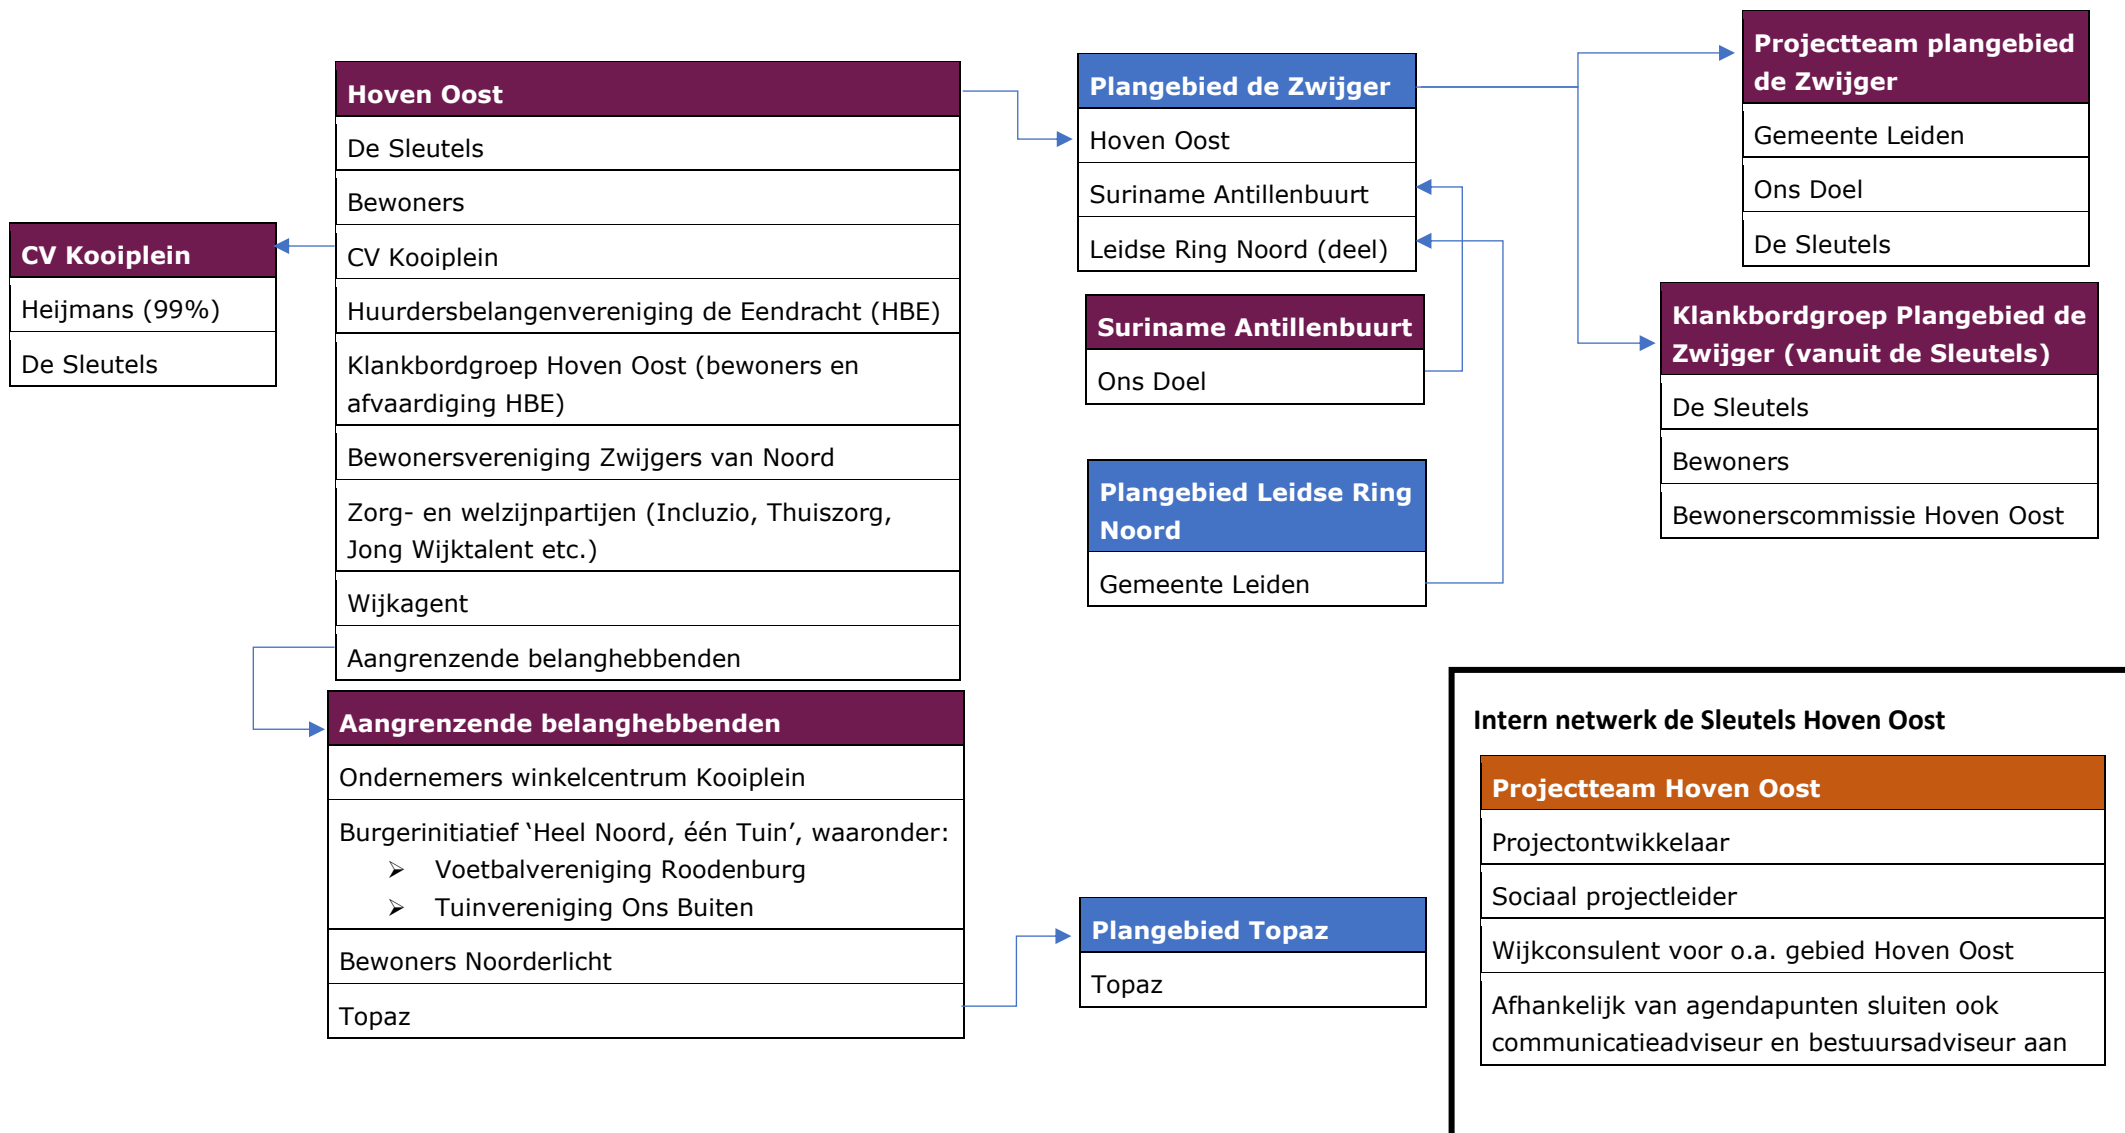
CV Kooiplein
Heijmans (99%)
De Sleutels

Hoven Oost
De Sleutels
Bewoners
CV Kooiplein
Huurdersbelangenvereniging de Eendracht (HBE)
Klankbordgroep Hoven Oost (bewoners en afvaardiging HBE)
Bewonersvereniging Zwijgers van Noord
Zorg- en welzijnpartijen (Incluzio, Thuiszorg, Jong Wijktalent etc.)
Wijkagent
Aangrenzende belanghebbenden

Aangrenzende belanghebbenden
Ondernemers winkelcentrum Kooiplein
Burgerinitiatief ‘Heel Noord, één Tuin’, waaronder:
➢ Voetbalvereniging Roodenburg
➢ Tuinvereniging Ons Buiten
Bewoners Noorderlicht
Topaz

Plangebied de Zwijger
Hoven Oost
Suriname Antillenbuurt
Leidse Ring Noord (deel)

Suriname Antillenbuurt
Ons Doel

Plangebied Leidse Ring Noord
Gemeente Leiden

Plangebied Topaz
Topaz

Projectteam plangebied de Zwijger
Gemeente Leiden
Ons Doel
De Sleutels

Klankbordgroep Plangebied de Zwijger (vanuit de Sleutels)
De Sleutels
Bewoners
Bewonerscommissie Hoven Oost

Intern netwerk de Sleutels Hoven Oost
Projectteam Hoven Oost
Projectontwikkelaar
Sociaal projectleider
Wijkconsulent voor o.a. gebied Hoven Oost
Afhankelijk van agendapunten sluiten ook communicatieadviseur en bestuursadviseur aan